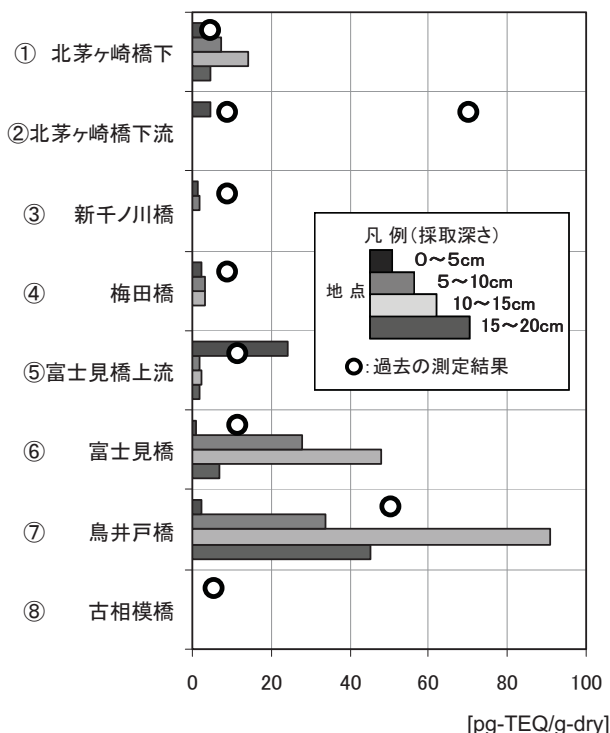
① 北茅ヶ崎橋下

②北茅ヶ崎橋下流

③ 新千ノ川橋

④ 梅田橋

⑤富士見橋上流

⑥ 富士見橋

⑦ 鳥井戸橋

⑧ 古相模橋

凡 例(採取深さ)

地 点

0～5cm

5～10cm

10～15cm

15～20cm

:過去の測定結果

0 20 40 60 80 100

[pg-TEQ/g-dry]